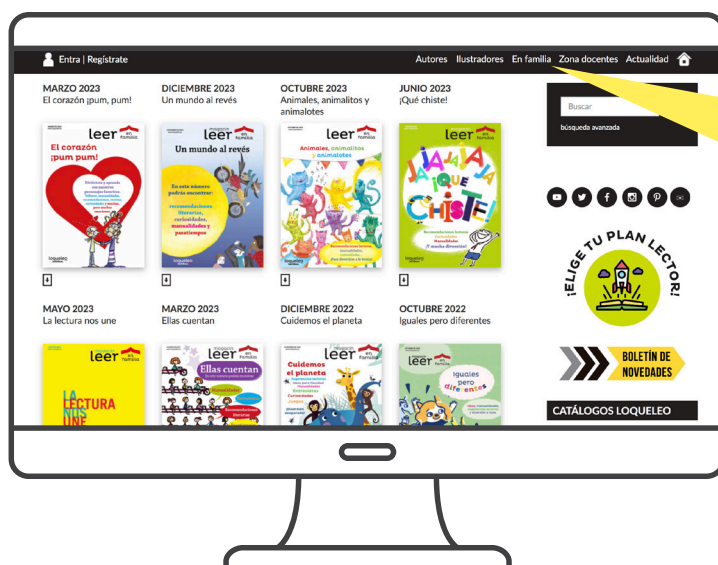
Entra | Regístrate

Autores Ilustradores En familia Zona docentes Actualidad

Buscar

búsqueda avanzada

MARZO 2023
El corazón ¡pum, pum!

leer en familia

El corazón ¡pum pum!

DICIEMBRE 2023
Un mundo al revés

leer en familia

Un mundo al revés

En este número podrás encontrar: recomendaciones literarias, curiosidades, manualidades y pasatiempos

OCTUBRE 2023
Animales, animalitos y animalotes

leer en familia

Animales, animalitos y animalotes

JUNIO 2023
¡Qué chiste!

leer en familia

¡JA JA JA JA QUÉ CHISTE!

¡ELIGE TU PLAN LECTOR!

MAYO 2023
La lectura nos une

leer en familia

LA LECTURA NOS UNE

MARZO 2023
Ellas cuentan

leer en familia

Ellas cuentan

DICIEMBRE 2022
Cuidemos el planeta

leer en familia

Cuidemos el planeta

OCTUBRE 2022
Iguales pero diferentes

leer en familia

Iguales pero diferentes

BOLETÍN DE NOVEDADES

CATÁLOGOS LOQUELEO